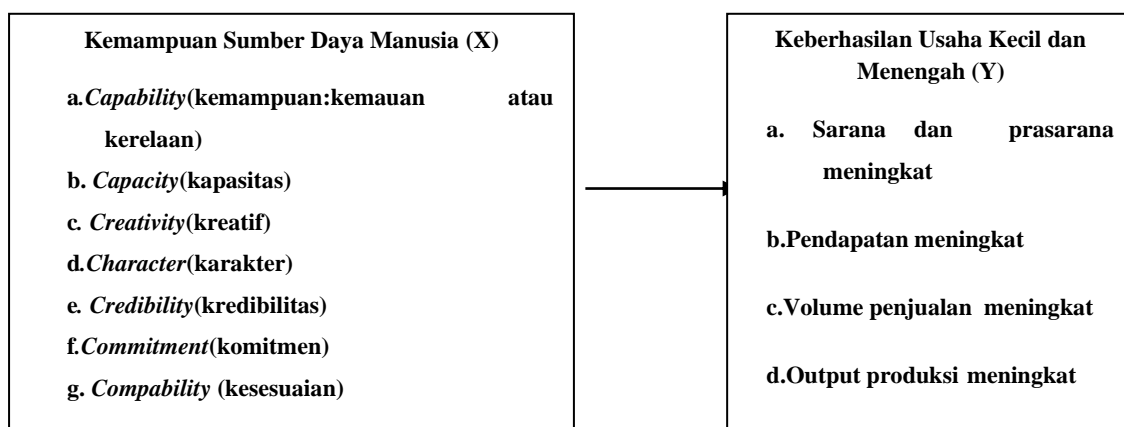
Kemampuan Sumber Daya Manusia (X)

a.*Capability*(kemampuan:kemauan atau kerelaan)

b. *Capacity*(kapasitas)

c. *Creativity*(kreatif)

d.*Character*(karakter)

e. *Credibility*(kredibilitas)

f.*Commitment*(komitmen)

g. *Compability* (kesesuaian)

Keberhasilan Usaha Kecil dan Menengah (Y)

a. Sarana dan prasarana meningkat

b.Pendapatan meningkat

c.Volume penjualan meningkat

d.Output produksi meningkat